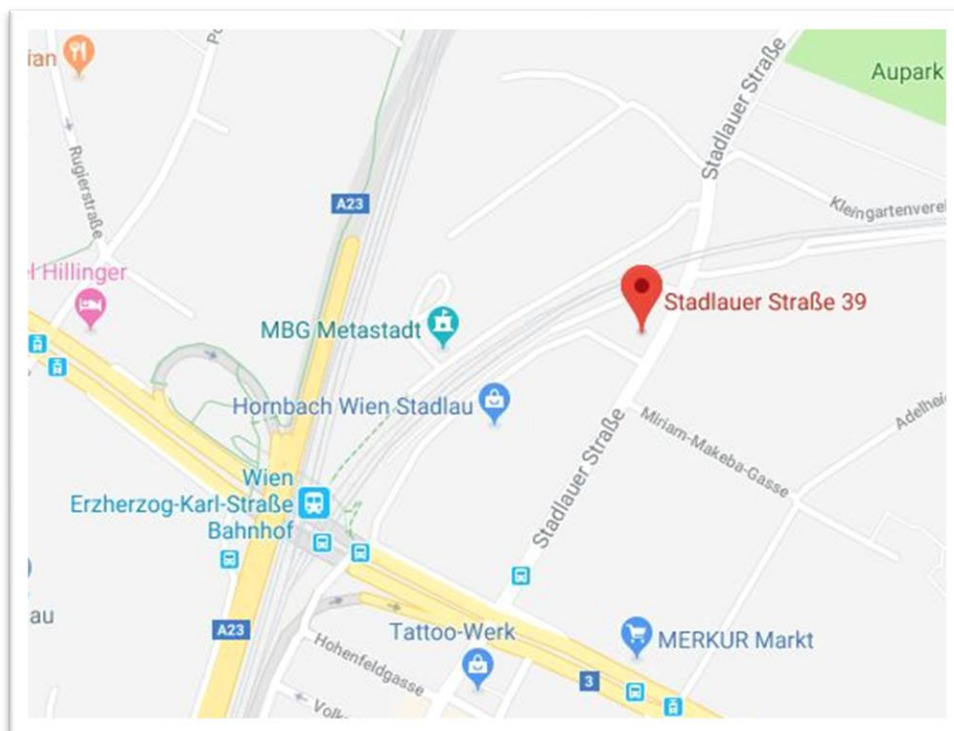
ian

Rugierstraße

Aupark

Stadlauer Straße

A23

Kleingartenverei

l Hillinger

Stadlauer Straße 39

MBG Metastadt

Hornbach Wien Stadlau

Adelhei

Miriam-Makeba-Gasse

Stadlauer Straße

Wien
Erzherzog-Karl-Straße
Bahnhof

au

A23

Tattoo-Werk

MERKUR Markt

Hohenfeldgasse

3

Volk